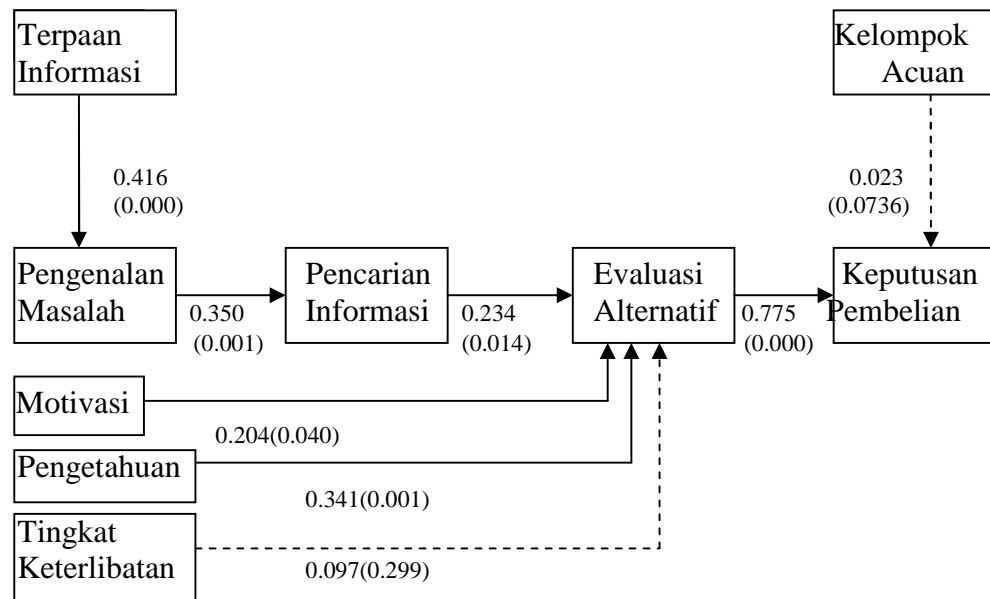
Terpaan Informasi

Kelompok Acuan

0.416
(0.000)

0.023
(0.0736)

Pengenalan Masalah

0.350
(0.001)

Pencarian Informasi

0.234
(0.014)

Evaluasi Alternatif

0.775
(0.000)

Keputusan Pembelian

Motivasi

0.204(0.040)

Pengetahuan

0.341(0.001)

Tingkat Keterlibatan

0.097(0.299)